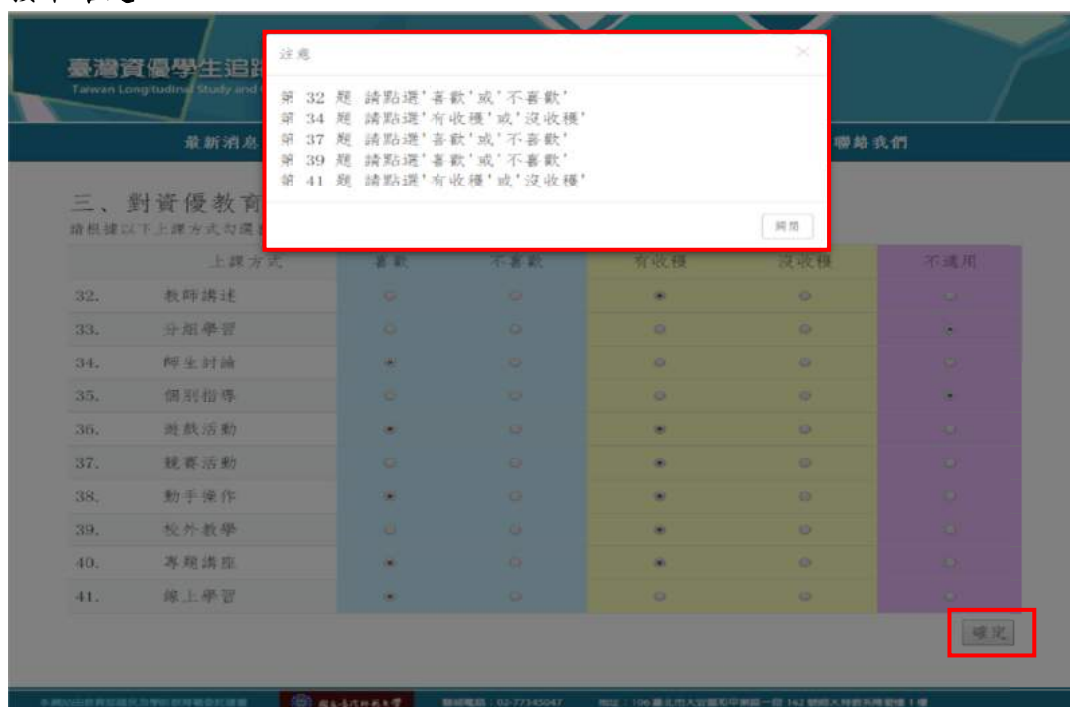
臺灣資優學生追蹤
Taiwan Longitudinal Study and

最新消息

聯絡我們

注意

第 32 題 請點選'喜歡'或'不喜歡'
第 34 題 請點選'有收穫'或'沒收穫'
第 37 題 請點選'喜歡'或'不喜歡'
第 39 題 請點選'喜歡'或'不喜歡'
第 41 題 請點選'有收穫'或'沒收穫'

關閉

三、對資優教育

請根據以下上課方式勾選

| | 上課方式 | 喜歡 | 不喜歡 | 有收穫 | 沒收穫 | 不適用 |
|---|---|---|---|---|---|---|
| 32. | 教師講述 | | | | | |
| 33. | 分組學習 | | | | | |
| 34. | 師生討論 | | | | | |
| 35. | 個別指導 | | | | | |
| 36. | 遊戲活動 | | | | | |
| 37. | 競賽活動 | | | | | |
| 38. | 動手操作 | | | | | |
| 39. | 校外教學 | | | | | |
| 40. | 專題講座 | | | | | |
| 41. | 線上學習 | | | | | |

確定

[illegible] 聯絡電話：02-77345047 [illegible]